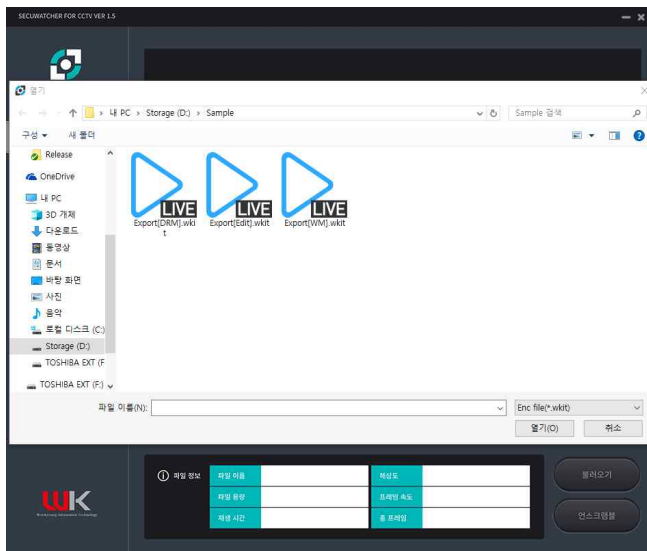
SECUWATCHER FOR CCTV VER 1.5

열기

내 PC > Storage (D:) > Sample

Sample 검색

구성 ▾ 새 폴더

Release
OneDrive
내 PC
3D 개체
다운로드
동영상
문서
바탕 화면
사진
음악
로컬 디스크 (C:)
Storage (D:)
TOSHIBA EXT (F
TOSHIBA EXT (F:)

LIVE
Export[DRM].wkit
LIVE
Export[Edit].wkit
LIVE
Export[WM].wkit

파일 이름(N):

Enc file(*.wkit)

열기(O)
취소

파일 정보

| 파일 이름 | | 해상도 | |
|---|---|---|---|
| 파일 용량 | | 프레임 속도 | |
| 재생 시간 | | 총 프레임 | |

불러오기
언스크램블

WK
Woodkyung Information Technology